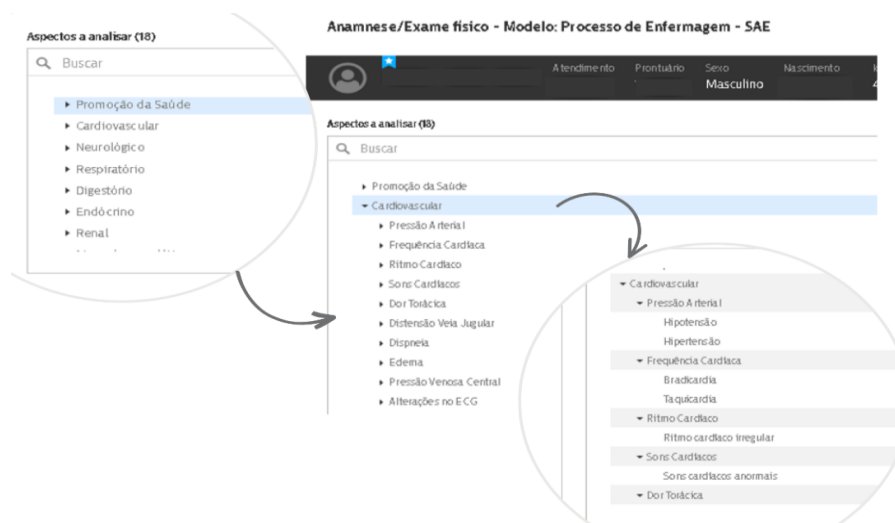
Aspectos a analisar (18)

Buscar

▸ Promoção da Saúde
▸ Cardiovascular
▸ Neurológico
▸ Respiratório
▸ Digestório
▸ Endócrino
▸ Renal

Anamnese/Exame físico - Modelo: Processo de Enfermagem - SAE

Atendimento Prontuário Sexo Masculino Nascimento

Aspectos a analisar (18)

Buscar

▸ Promoção da Saúde
▾ Cardiovascular
▸ Pressão Arterial
▸ Frequência Cardíaca
▸ Ritmo Cardíaco
▸ Sons Cardíacos
▸ Dor Torácica
▸ Distensão Veia Jugular
▸ Dispneia
▸ Edema
▸ Pressão Venosa Central
▸ Alterações no ECG

▾ Cardiovascular
▾ Pressão Arterial
Hipotensão
Hipertensão
▾ Frequência Cardíaca
Bradicardia
Taquicardia
▾ Ritmo Cardíaco
Ritmo cardíaco irregular
▾ Sons Cardíacos
Sons cardíacos anormais
▾ Dor Torácica